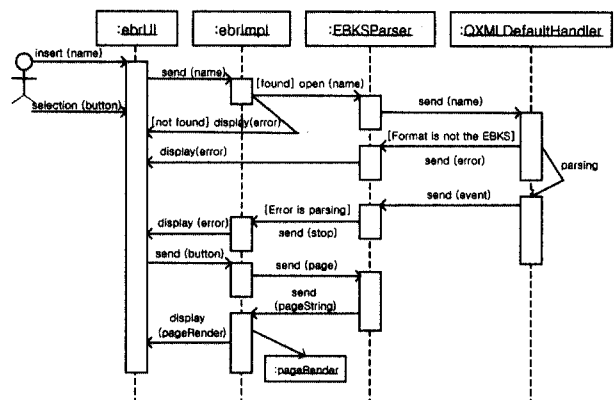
:ebrUI
:ebrImpl
:EBKSParser
:QXMLDefaultHandler

insert (name)
selection (button)
send (name)
[found] open (name)
send (name)
[not found] display(error)
[Format is not the EBKS]
display(error)
send (error)
parsing
send (event)
[Error is parsing]
display (error)
send (stop)
send (button)
send (page)
send (pageString)
display (pageRender)
:pageRender